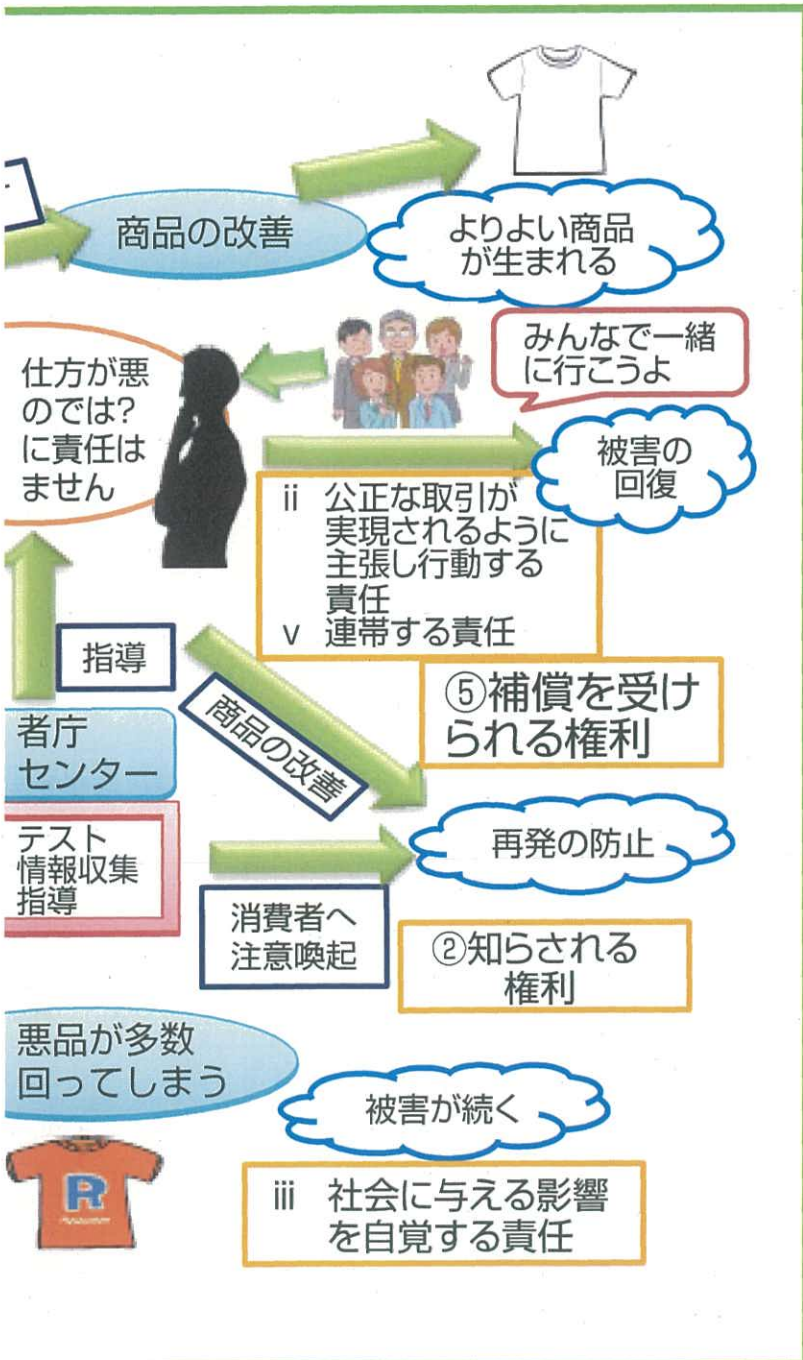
商品の改善

よりよい商品が生まれる

みんなで一緒に行こうよ

仕方が悪のでは?に責任はません

被害の回復

ii 公正な取引が実現されるように主張し行動する責任
v 連帯する責任

指導

商品の改善

⑤補償を受けられる権利

者庁
センター

テスト
情報収集
指導

再発の防止

消費者へ注意喚起

②知らされる権利

悪品が多数回ってしまう

被害が続く

iii 社会に与える影響を自覚する責任